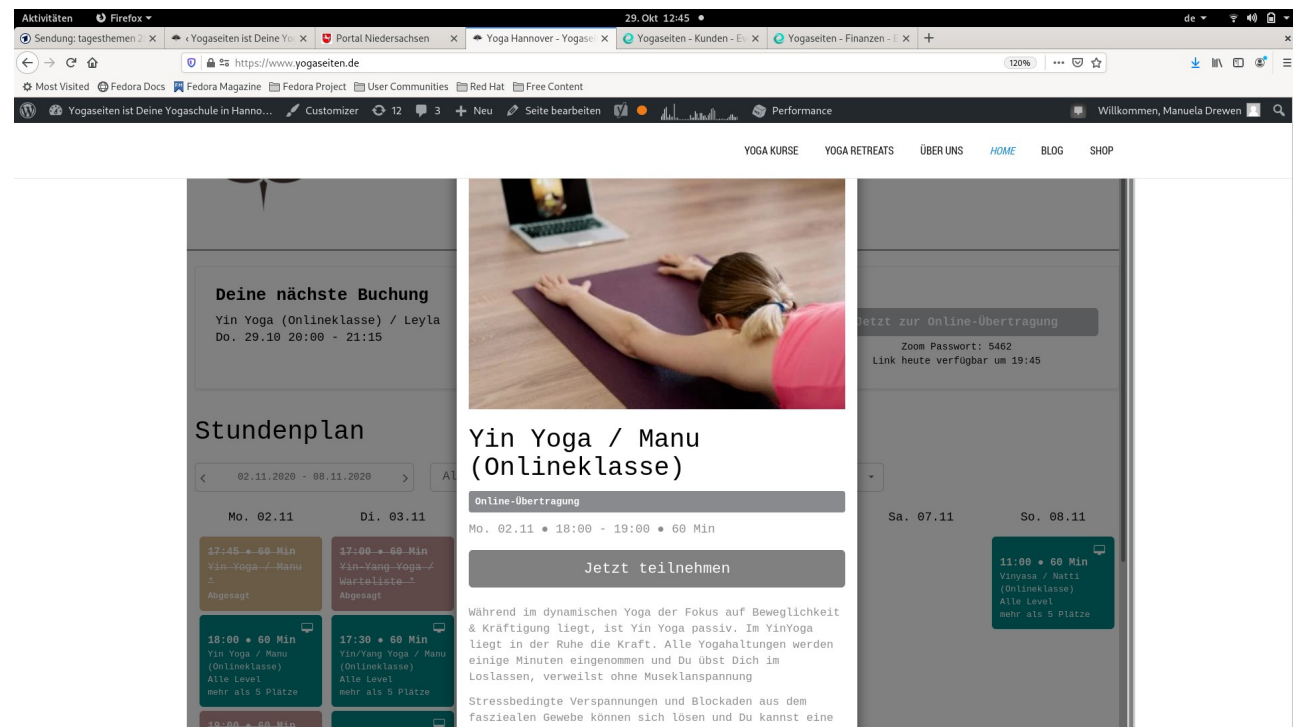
Aktivitäten Firefox 29. Okt 12:45 de

Sendung: tagesthemen 2 × ‹ Yogaseiten ist Deine Yo × Portal Niedersachsen × Yoga Hannover - Yogase × Yogaseiten - Kunden - E × Yogaseiten - Finanzen - × +

https://www.yogaseiten.de 120%

Most Visited Fedora Docs Fedora Magazine Fedora Project User Communities Red Hat Free Content

Yogaseiten ist Deine Yogaschule in Hanno... Customizer 12 3 + Neu Seite bearbeiten Performance Willkommen, Manuela Drewen

YOGA KURSE YOGA RETREATS ÜBER UNS HOME BLOG SHOP

Deine nächste Buchung
Yin Yoga (Onlineklasse) / Leyla
Do. 29.10 20:00 - 21:15

Jetzt zur Online-Übertragung
Zoom Passwort: 5462
Link heute verfügbar um 19:45

Stundenplan

02.11.2020 - 08.11.2020

Mo. 02.11 Di. 03.11 Sa. 07.11 So. 08.11

17:45 • 60 Min
Yin Yoga / Manu
Abgesagt

17:00 • 60 Min
Yin-Yang Yoga / Warteliste
Abgesagt

18:00 • 60 Min
Yin Yoga / Manu (Onlineklasse)
Alle Level
mehr als 5 Plätze

17:30 • 60 Min
Yin/Yang Yoga / Manu (Onlineklasse)
Alle Level
mehr als 5 Plätze

19:00 • 60 Min

11:00 • 60 Min
Vinyasa / Natti (Onlineklasse)
Alle Level
mehr als 5 Plätze

Yin Yoga / Manu (Onlineklasse)

Online-Übertragung

Mo. 02.11 • 18:00 - 19:00 • 60 Min

Jetzt teilnehmen

Während im dynamischen Yoga der Fokus auf Beweglichkeit & Kräftigung liegt, ist Yin Yoga passiv. Im YinYoga liegt in der Ruhe die Kraft. Alle Yogahaltungen werden einige Minuten eingenommen und Du übst Dich im Loslassen, verweilst ohne Muskelanspannung

Stressbedingte Verspannungen und Blockaden aus dem faszielen Gewebe können sich lösen und Du kannst eine